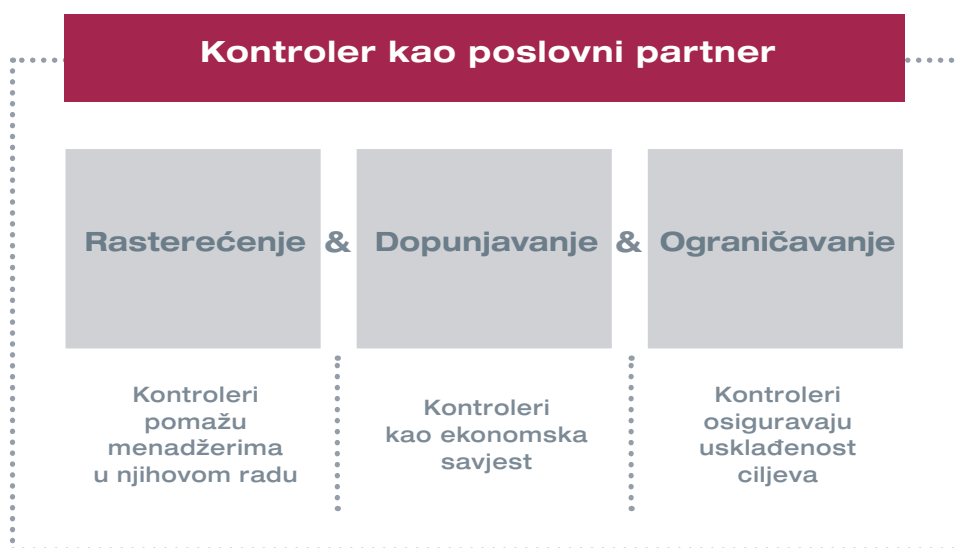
Kontroler kao poslovni partner

Rasterećenje & Dopunjavanje & Ograničavanje

Kontroleri pomažu menadžerima u njihovom radu

Kontroleri kao ekonomska savjest

Kontroleri osiguravaju usklađenost ciljeva